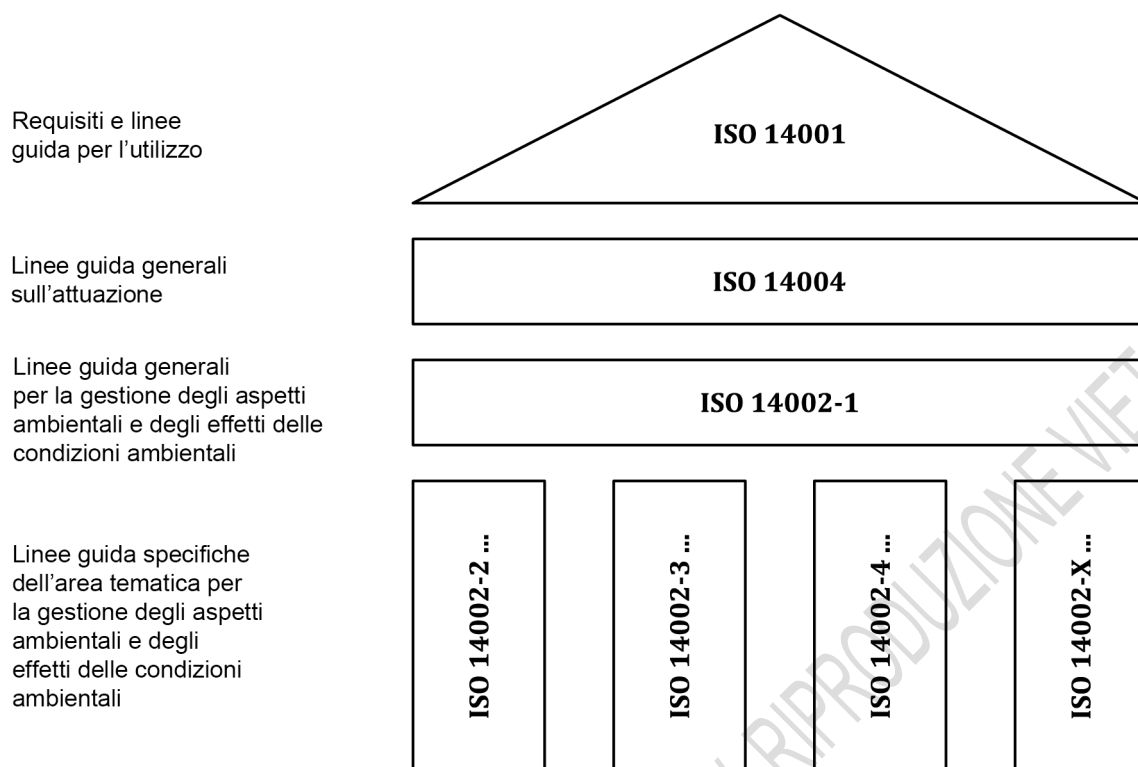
Requisiti e linee guida per l'utilizzo

ISO 14001

Linee guida generali sull'attuazione

ISO 14004

Linee guida generali per la gestione degli aspetti ambientali e degli effetti delle condizioni ambientali

ISO 14002-1

Linee guida specifiche dell'area tematica per la gestione degli aspetti ambientali e degli effetti delle condizioni ambientali

ISO 14002-2 ...

ISO 14002-3 ...

ISO 14002-4 ...

ISO 14002-X ...

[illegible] RIPRODUZIONE VIET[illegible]